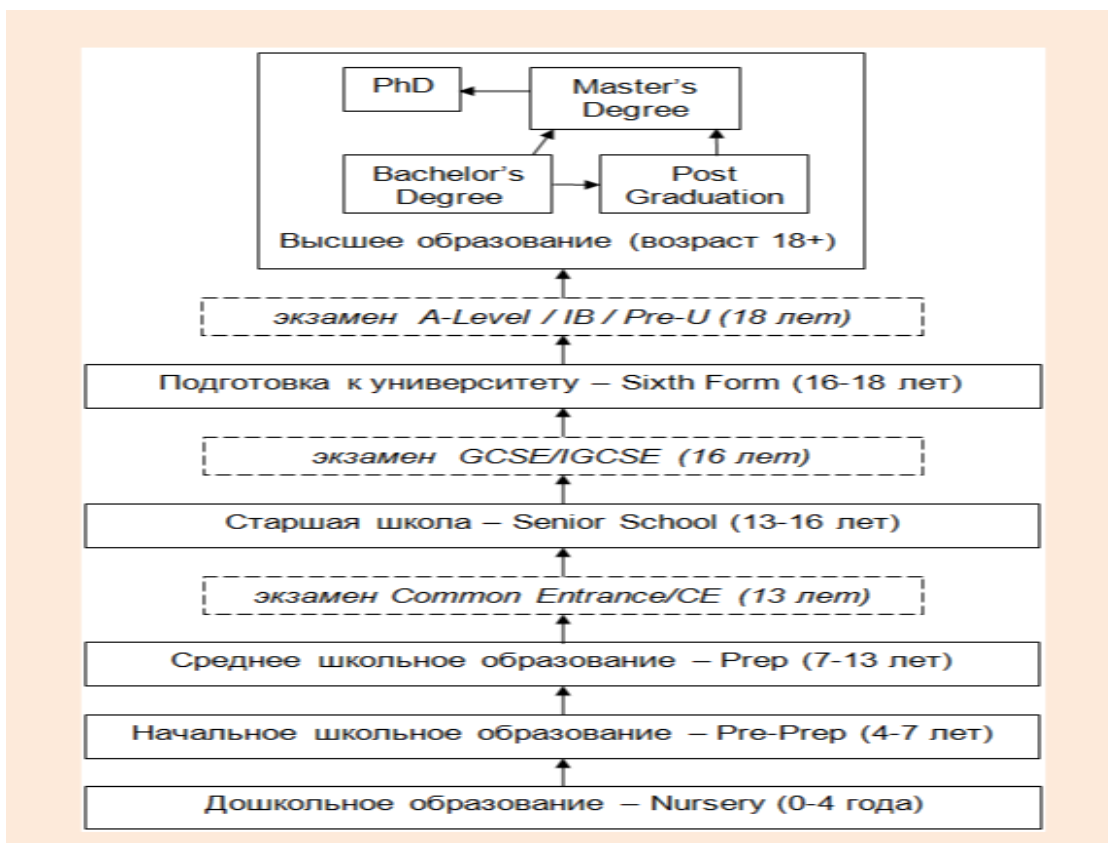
PhD

Master's Degree

Bachelor's Degree

Post Graduation

Высшее образование (возраст 18+)

экзамен A-Level / IB / Pre-U (18 лет)

Подготовка к университету – Sixth Form (16-18 лет)

экзамен GCSE/IGCSE (16 лет)

Старшая школа – Senior School (13-16 лет)

экзамен Common Entrance/CE (13 лет)

Среднее школьное образование – Prep (7-13 лет)

Начальное школьное образование – Pre-Prep (4-7 лет)

Дошкольное образование – Nursery (0-4 года)